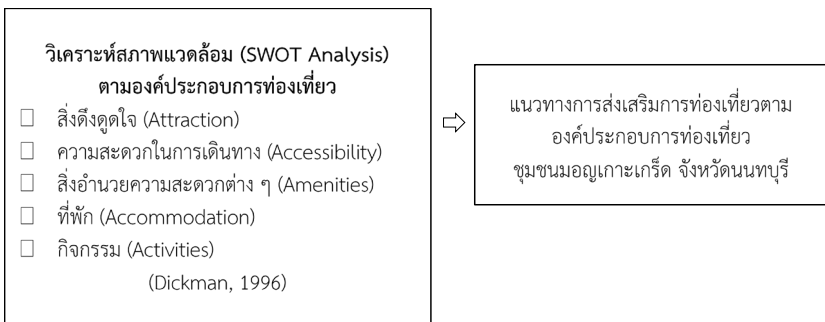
วิเคราะห์สภาพแวดล้อม (SWOT Analysis)
ตามองค์ประกอบการท่องเที่ยว

☐ สิ่งดึงดูดใจ (Attraction)
☐ ความสะดวกในการเดินทาง (Accessibility)
☐ สิ่งอำนวยความสะดวกต่าง ๆ (Amenities)
☐ ที่พัก (Accommodation)
☐ กิจกรรม (Activities)

(Dickman, 1996)

⇨

แนวทางการส่งเสริมการท่องเที่ยวตามองค์ประกอบการท่องเที่ยว ชุมชนมอญเกาะเกร็ด จังหวัดนนทบุรี